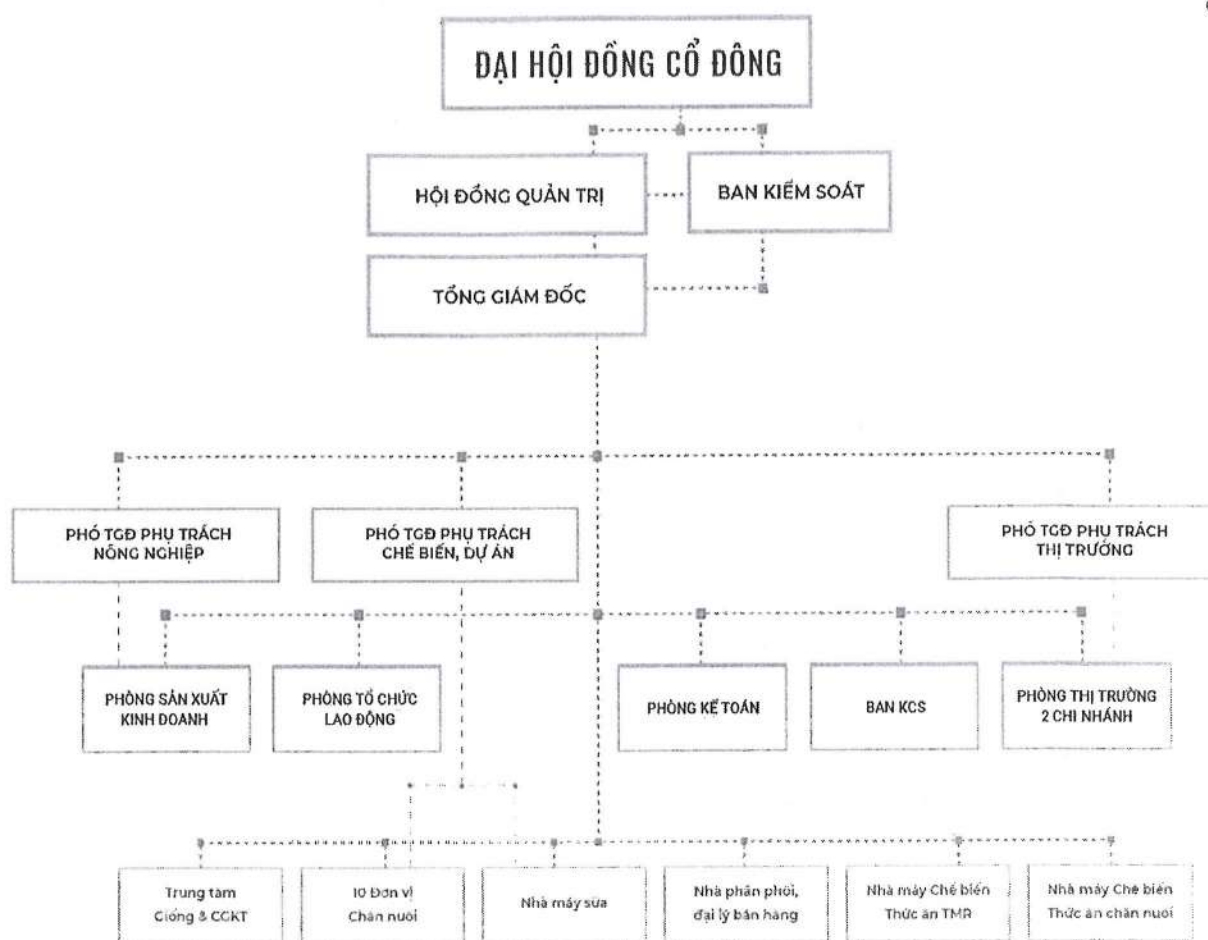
ĐẠI HỘI ĐỒNG CỔ ĐÔNG

HỘI ĐỒNG QUẢN TRỊ

BAN KIỂM SOÁT

TỔNG GIÁM ĐỐC

PHÓ TGĐ PHỤ TRÁCH NÔNG NGHIỆP

PHÓ TGĐ PHỤ TRÁCH CHẾ BIẾN, DỰ ÁN

PHÓ TGĐ PHỤ TRÁCH THỊ TRƯỜNG

PHÒNG SẢN XUẤT KINH DOANH

PHÒNG TỔ CHỨC LAO ĐỘNG

PHÒNG KẾ TOÁN

BAN KCS

PHÒNG THỊ TRƯỜNG 2 CHI NHÁNH

Trung tâm Giống & CGKT

10 Đơn vị Chăn nuôi

Nhà máy sữa

Nhà phân phối, đại lý bán hàng

Nhà máy Chế biến Thức ăn TMR

Nhà máy Chế biến Thức ăn chăn nuôi